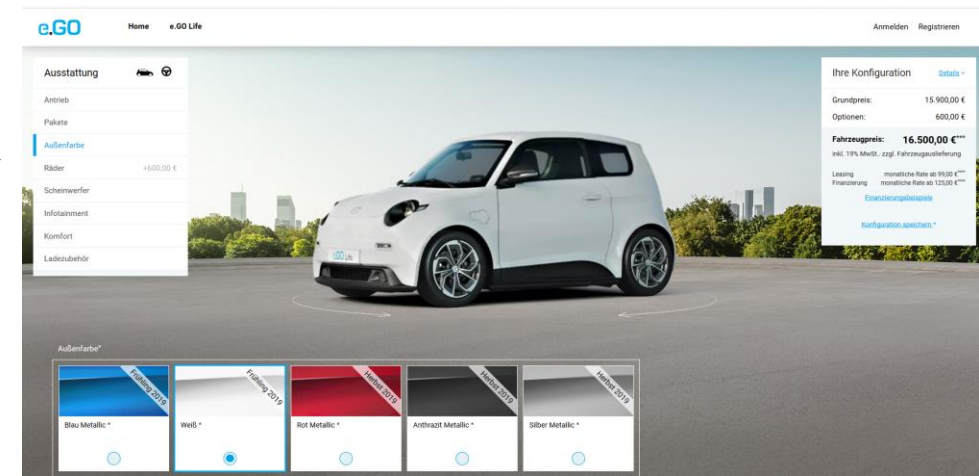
e.GO Home e.GO Life

Anmelden Registrieren

Ausstattung

Antrieb

Pakete

Außenfarbe

Räder +600,00 €

Scheinwerfer

Infotainment

Komfort

Ladezubehör

Ihre Konfiguration Details

Grundpreis: 15.900,00 €

Optionen: 600,00 €

Fahrzeugpreis: 16.500,00 €***

inkl. 19% MwSt., zzgl. Fahrzeugauslieferung

Leasing monatliche Rate ab 99,00 €***

Finanzierung monatliche Rate ab 125,00 €***

Finanzierungsbeispiele

Konfiguration speichern *

e.GO Life

Außenfarbe*

Frühling 2019

Blau Metallic *

Frühling 2019

Weiß *

Herbst 2019

Rot Metallic *

Herbst 2019

Anthrazit Metallic *

Herbst 2019

Silber Metallic *